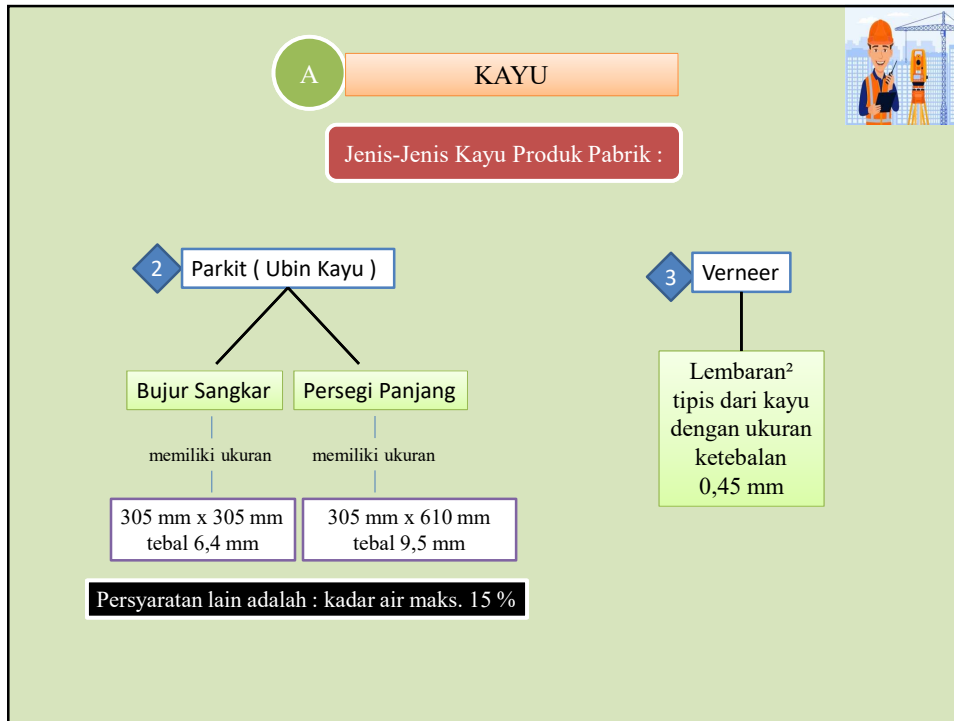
A

KAYU

Jenis-Jenis Kayu Produk Pabrik :

2 Parkit ( Ubin Kayu )

Bujur Sangkar

memiliki ukuran

305 mm x 305 mm tebal 6,4 mm

Persegi Panjang

memiliki ukuran

305 mm x 610 mm tebal 9,5 mm

Persyaratan lain adalah : kadar air maks. 15 %

3 Verneer

Lembaran² tipis dari kayu dengan ukuran ketebalan 0,45 mm